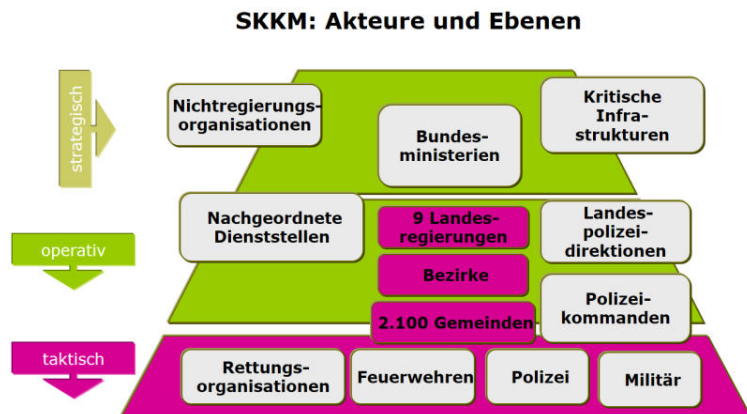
SKKM: Akteure und Ebenen

strategisch

Nichtregierungsorganisationen

Bundesministerien

Kritische Infrastrukturen

operativ

Nachgeordnete Dienststellen

9 Landesregierungen

Bezirke

2.100 Gemeinden

Landespolizeidirektionen

Polizeikommanden

taktisch

Rettungsorganisationen

Feuerwehren

Polizei

Militär